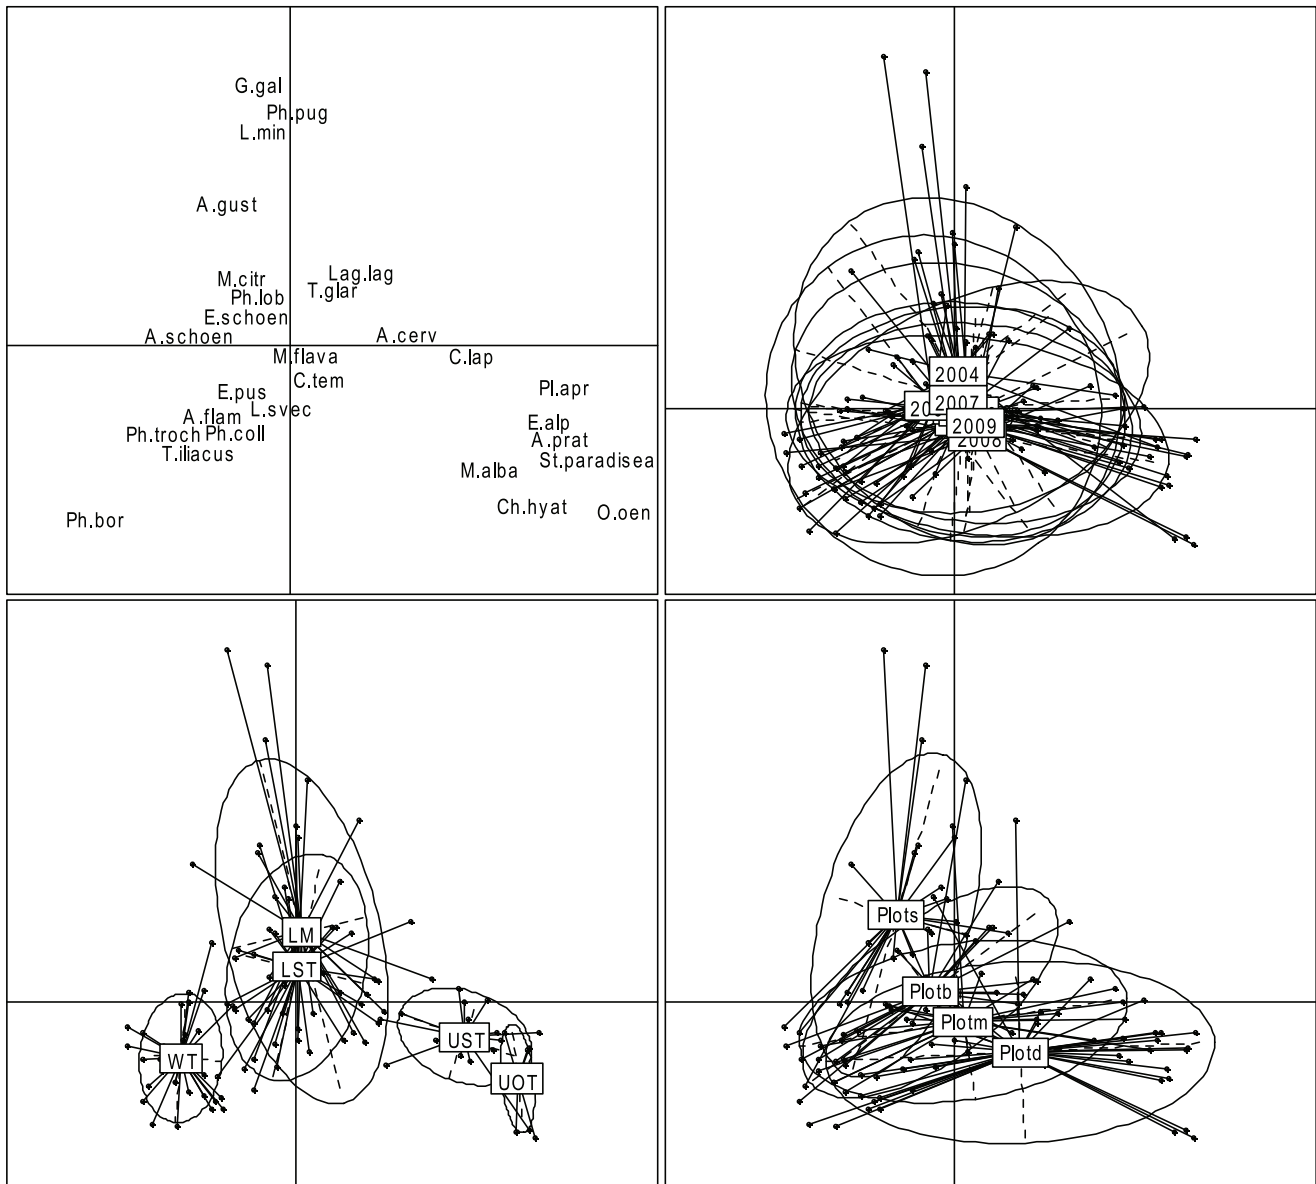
G.gal
Ph.pug
L.min
A.gust
M.citr
Lag.lag
Ph.lob
T.glar
E.schoen
A.schoen
A.cerv
M.flava
C.lap
C.tem
Pl.apr
E.pus
A.flam
L.svec
E.alp
Ph.troch
Ph.coll
A.prat
T.iliacus
St.paradisea
M.alba
Ch.hyat
O.oen
Ph.bor

2004
20
2007
2009
2008

LM
LST
WT
UST
UOT

Plots
Plotb
Plotm
Plotd